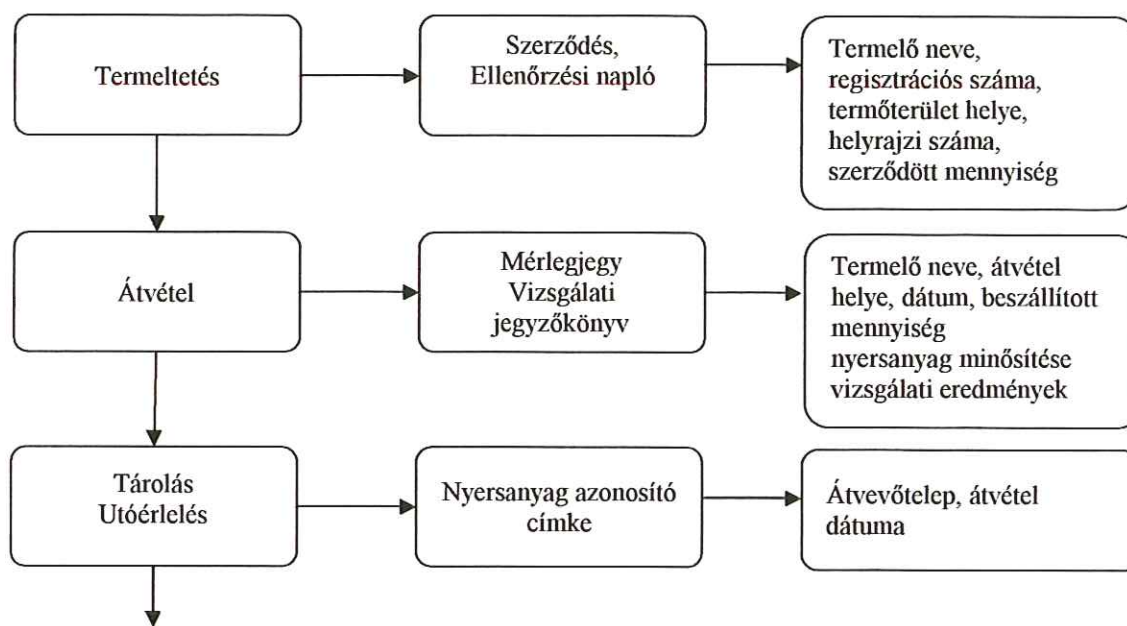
Termeltetés

Szerződés, Ellenőrzési napló

Termelő neve, regisztrációs száma, termőterület helye, helyrajzi száma, szerződött mennyiség

Átvétel

Mérlegjegy Vizsgálati jegyzőkönyv

Termelő neve, átvétel helye, dátum, beszállított mennyiség nyersanyag minősítése vizsgálati eredmények

Tárolás Utóérlelés

Nyersanyag azonosító címke

Átvevőtelep, átvétel dátuma